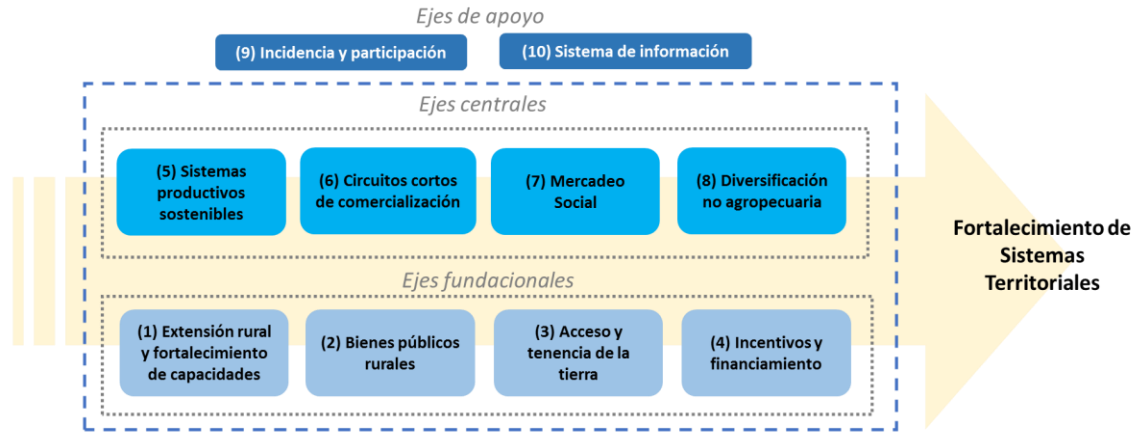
Ejes de apoyo

(9) Incidencia y participación

(10) Sistema de información

Ejes centrales

(5) Sistemas productivos sostenibles

(6) Circuitos cortos de comercialización

(7) Mercadeo Social

(8) Diversificación no agropecuaria

Ejes fundacionales

(1) Extensión rural y fortalecimiento de capacidades

(2) Bienes públicos rurales

(3) Acceso y tenencia de la tierra

(4) Incentivos y financiamiento

Fortalecimiento de Sistemas Territoriales